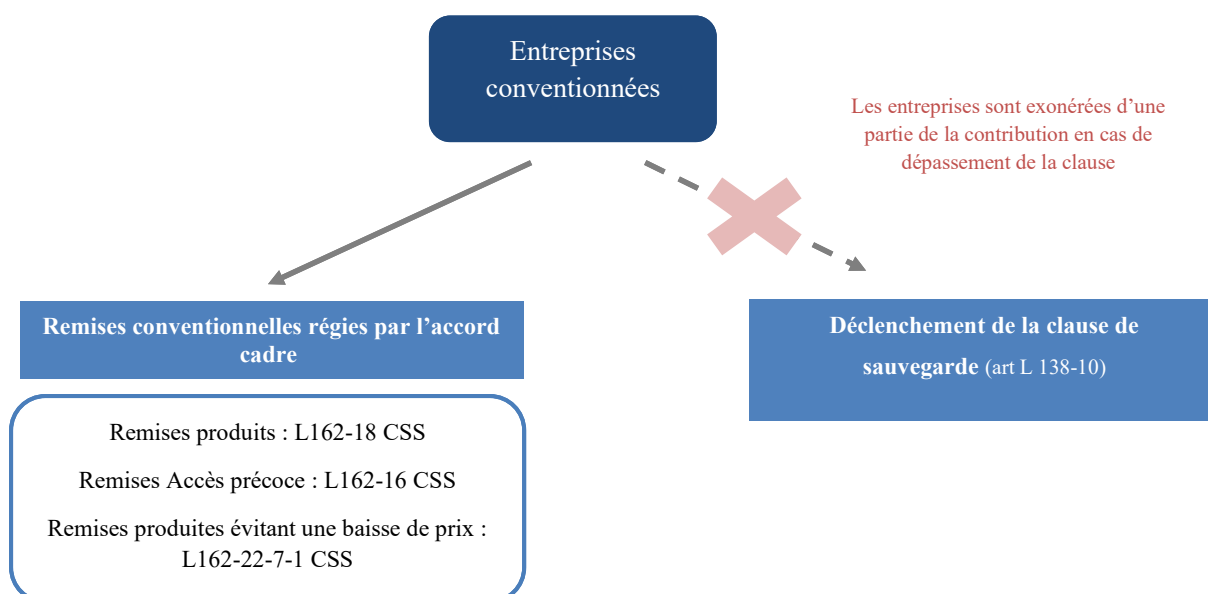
Entreprises conventionnées

Les entreprises sont exonérées d'une partie de la contribution en cas de dépassement de la clause

Remises conventionnelles régies par l'accord cadre

Remises produits : L162-18 CSS

Remises Accès précoce : L162-16 CSS

Remises produites évitant une baisse de prix : L162-22-7-1 CSS

Déclenchement de la clause de sauvegarde (art L 138-10)